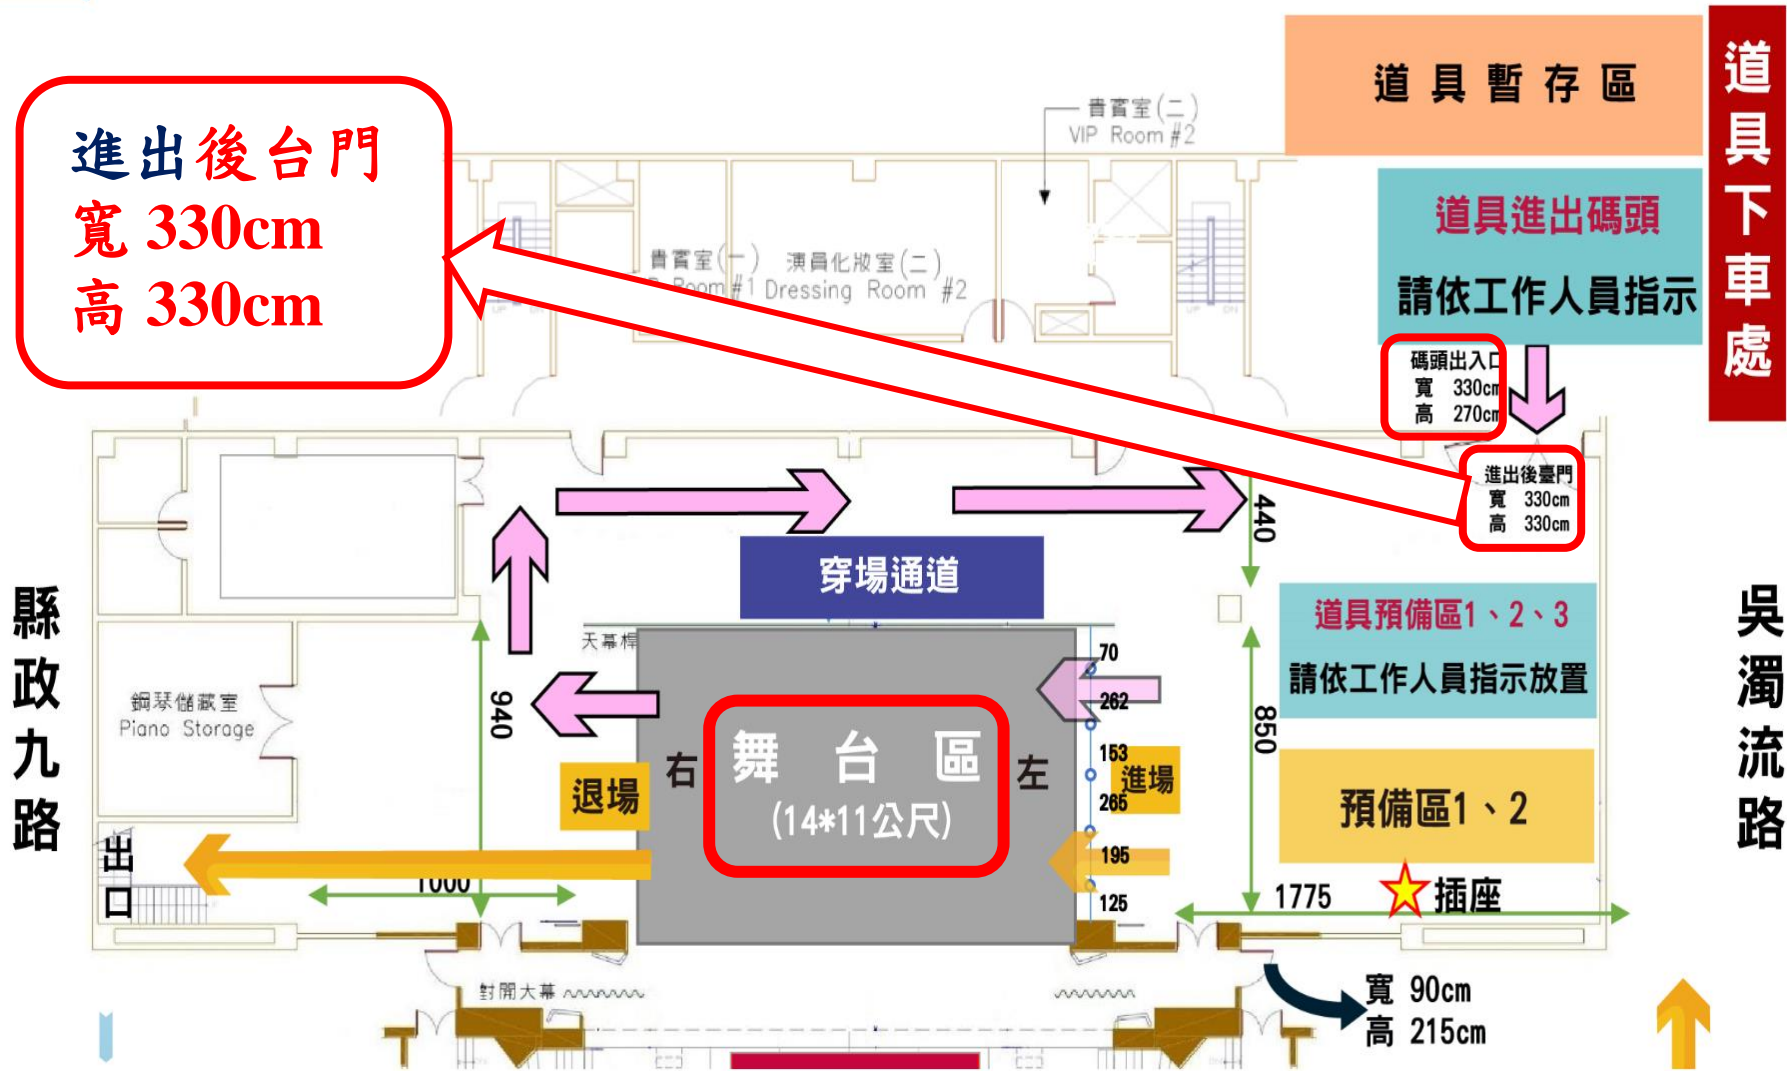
進出後台門
寬 330cm
高 330cm

貴賓室(二)
VIP Room #2

道具暫存區

道具下車處

道具進出碼頭
請依工作人員指示

碼頭出入口
寬 330cm
高 270cm

貴賓室(一)
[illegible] Room #1

演員化妝室(二)
Dressing Room #2

進出後臺門
寬 330cm
高 330cm

440

穿場通道

天幕桿

縣政九路

吳濁流路

道具預備區1、2、3
請依工作人員指示放置

鋼琴儲藏室
Piano Storage

940

70
262
153
265
195
125

850

右
舞 台 區
(14*11公尺)
左

退場

進場

預備區1、2

出口

1000

1775

插座

封閉大幕

寬 90cm
高 215cm